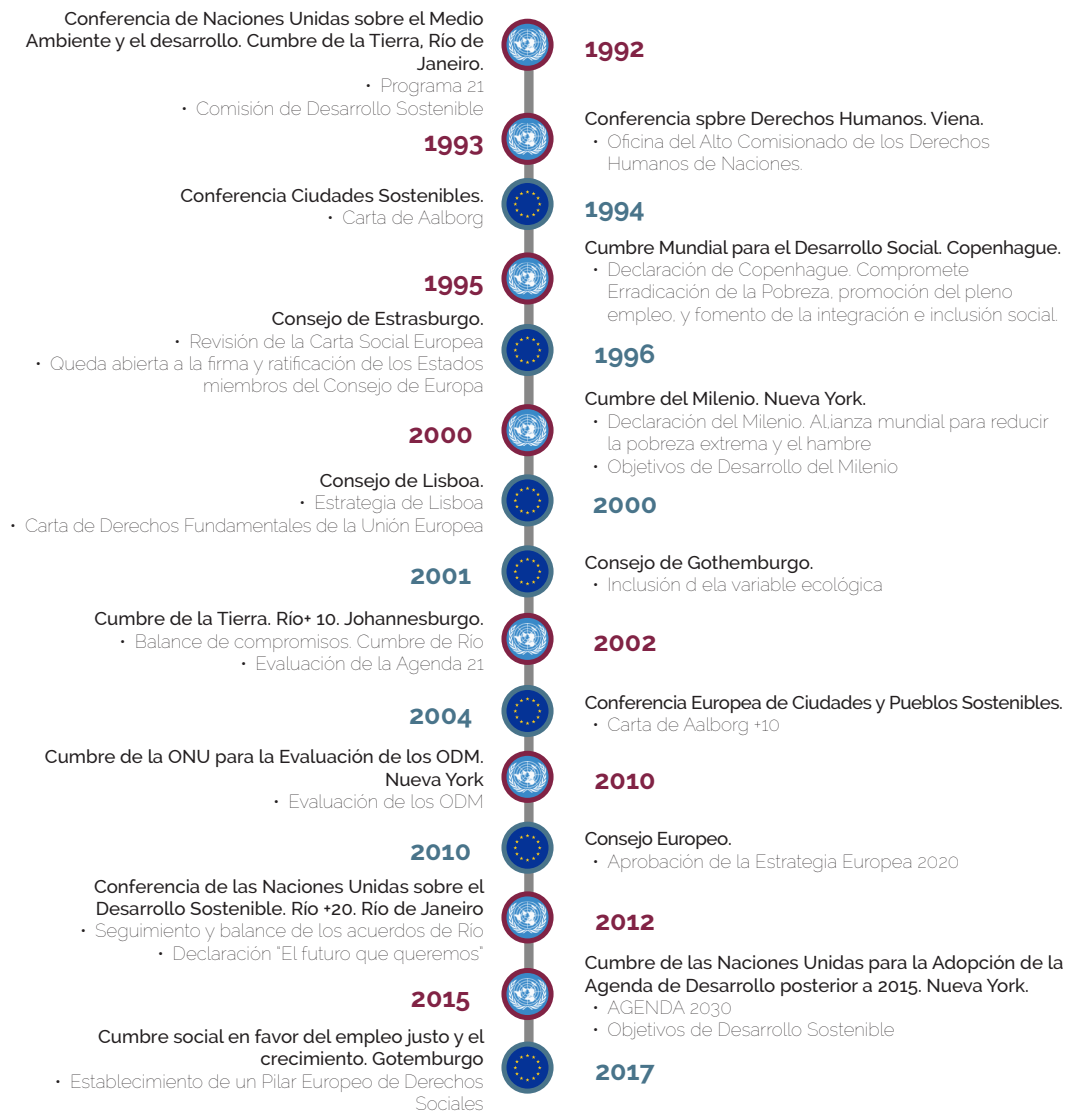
Conferencia de Naciones Unidas sobre el Medio Ambiente y el desarrollo. Cumbre de la Tierra, Río de Janeiro.
• Programa 21
• Comisión de Desarrollo Sostenible

1992

Conferencia spbre Derechos Humanos. Viena.
• Oficina del Alto Comisionado de los Derechos Humanos de Naciones.

1993

Conferencia Ciudades Sostenibles.
• Carta de Aalborg

1994

Cumbre Mundial para el Desarrollo Social. Copenhague.
• Declaración de Copenhague. Compromete Erradicación de la Pobreza, promoción del pleno empleo, y fomento de la integración e inclusión social.

1995

Consejo de Estrasburgo.
• Revisión de la Carta Social Europea
• Queda abierta a la firma y ratificación de los Estados miembros del Consejo de Europa

1996

Cumbre del Milenio. Nueva York.
• Declaración del Milenio. Alianza mundial para reducir la pobreza extrema y el hambre
• Objetivos de Desarrollo del Milenio

2000

Consejo de Lisboa.
• Estrategia de Lisboa
• Carta de Derechos Fundamentales de la Unión Europea

2000

Consejo de Gothemburgo.
• Inclusión d ela variable ecológica

2001

Cumbre de la Tierra. Río+ 10. Johannesburgo.
• Balance de compromisos. Cumbre de Río
• Evaluación de la Agenda 21

2002

Conferencia Europea de Ciudades y Pueblos Sostenibles.
• Carta de Aalborg +10

2004

Cumbre de la ONU para la Evaluación de los ODM. Nueva York
• Evaluación de los ODM

2010

Consejo Europeo.
• Aprobación de la Estrategia Europea 2020

2010

Conferencia de las Naciones Unidas sobre el Desarrollo Sostenible. Río +20. Río de Janeiro
• Seguimiento y balance de los acuerdos de Río
• Declaración "El futuro que queremos"

2012

Cumbre de las Naciones Unidas para la Adopción de la Agenda de Desarrollo posterior a 2015. Nueva York.
• AGENDA 2030
• Objetivos de Desarrollo Sostenible

2015

Cumbre social en favor del empleo justo y el crecimiento. Gotemburgo
• Establecimiento de un Pilar Europeo de Derechos Sociales

2017